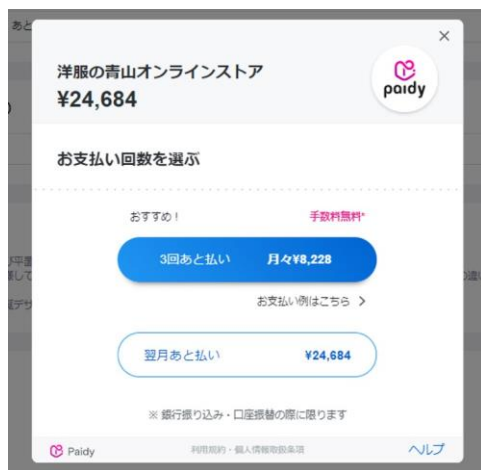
あと

×

洋服の青山オンラインストア
¥24,684

paidy

お支払い回数を選ぶ

おすすめ！

手数料無料*

3回あと払い 月々¥8,228

お支払い例はこちら >

翌月あと払い ¥24,684

※ 銀行振り込み・口座振替の際に限ります

Paidy

利用規約・個人情報取扱条項

ヘルプ